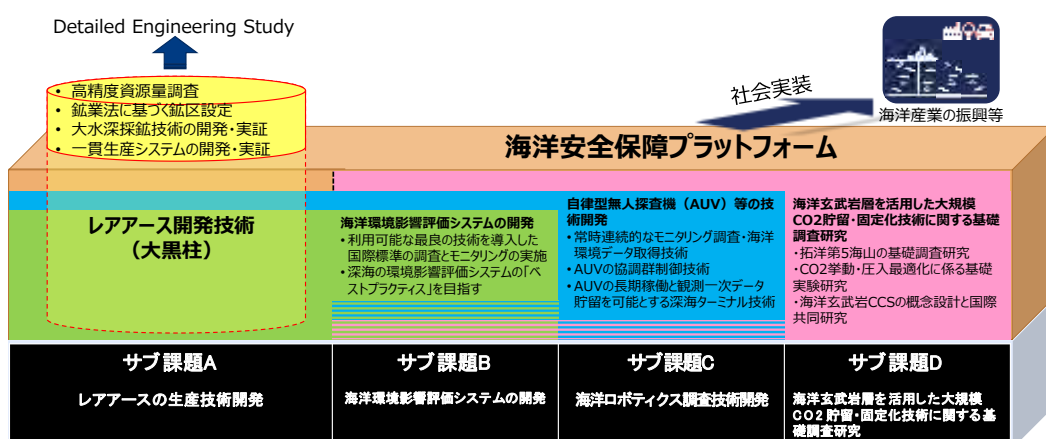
Detailed Engineering Study

• 高精度資源量調査
• 鉱業法に基づく鉱区設定
• 大水深採鉱技術の開発・実証
• 一貫生産システムの開発・実証

社会実装

海洋産業の振興等

海洋安全保障プラットフォーム

レアアース開発技術
（大黒柱）

海洋環境影響評価システムの開発
• 利用可能な最良の技術を導入した国際標準の調査とモニタリングの実施
• 深海の環境影響評価システムの「ベストプラクティス」を目指す

自律型無人探査機（AUV）等の技術開発
• 常時連続的なモニタリング調査・海洋環境データ取得技術
• AUVの協調群制御技術
• AUVの長期稼働と観測一次データ貯留を可能とする深海ターミナル技術

海洋玄武岩層を活用した大規模CO2貯留・固定化技術に関する基礎調査研究
• 拓洋第5海山の基礎調査研究
• CO2挙動・圧入最適化に係る基礎実験研究
• 海洋玄武岩CCSの概念設計と国際共同研究

サブ課題A
レアアースの生産技術開発

サブ課題B
海洋環境影響評価システムの開発

サブ課題C
海洋ロボティクス調査技術開発

サブ課題D
海洋玄武岩層を活用した大規模CO2貯留・固定化技術に関する基礎調査研究